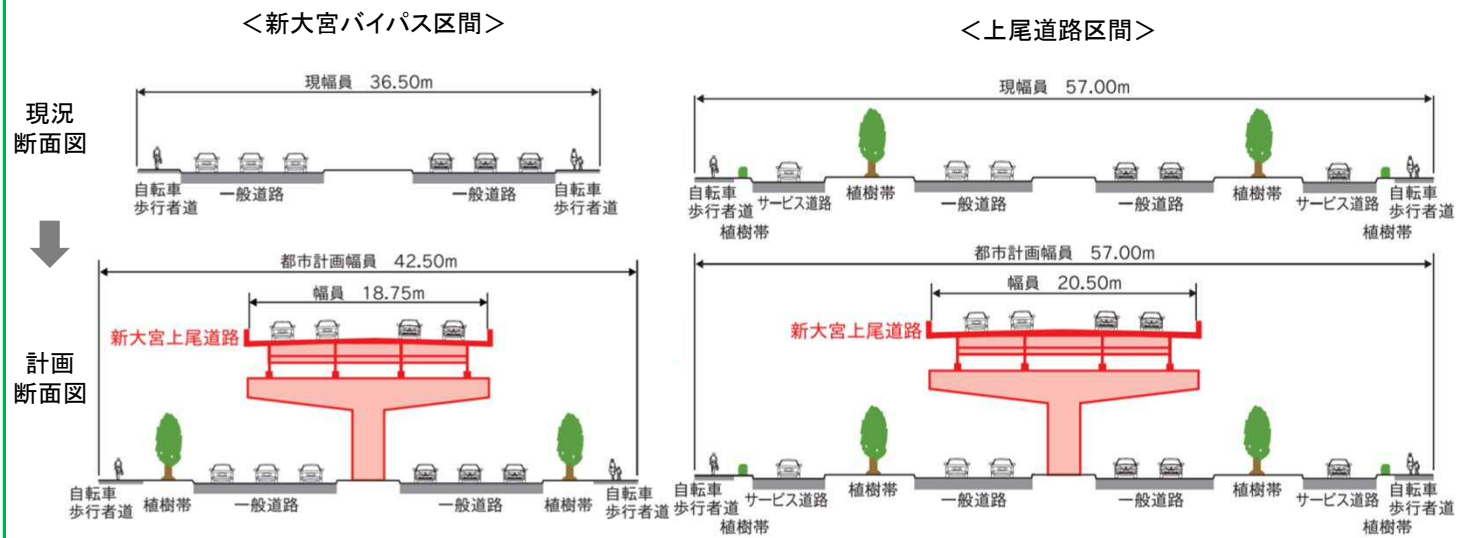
＜新大宮バイパス区間＞

＜上尾道路区間＞

現況
断面図

現幅員　36.50m

自転車
歩行者道

一般道路

一般道路

自転車
歩行者道

現幅員　57.00m

自転車
歩行者道

植樹帯

サービス道路

植樹帯

一般道路

一般道路

植樹帯

サービス道路

自転車
歩行者道

植樹帯

計画
断面図

都市計画幅員　42.50m

幅員　18.75m

新大宮上尾道路

自転車
歩行者道

植樹帯

一般道路

一般道路

植樹帯

自転車
歩行者道

都市計画幅員　57.00m

幅員　20.50m

新大宮上尾道路

自転車
歩行者道

植樹帯

サービス道路

植樹帯

一般道路

一般道路

植樹帯

サービス道路

自転車
歩行者道

植樹帯